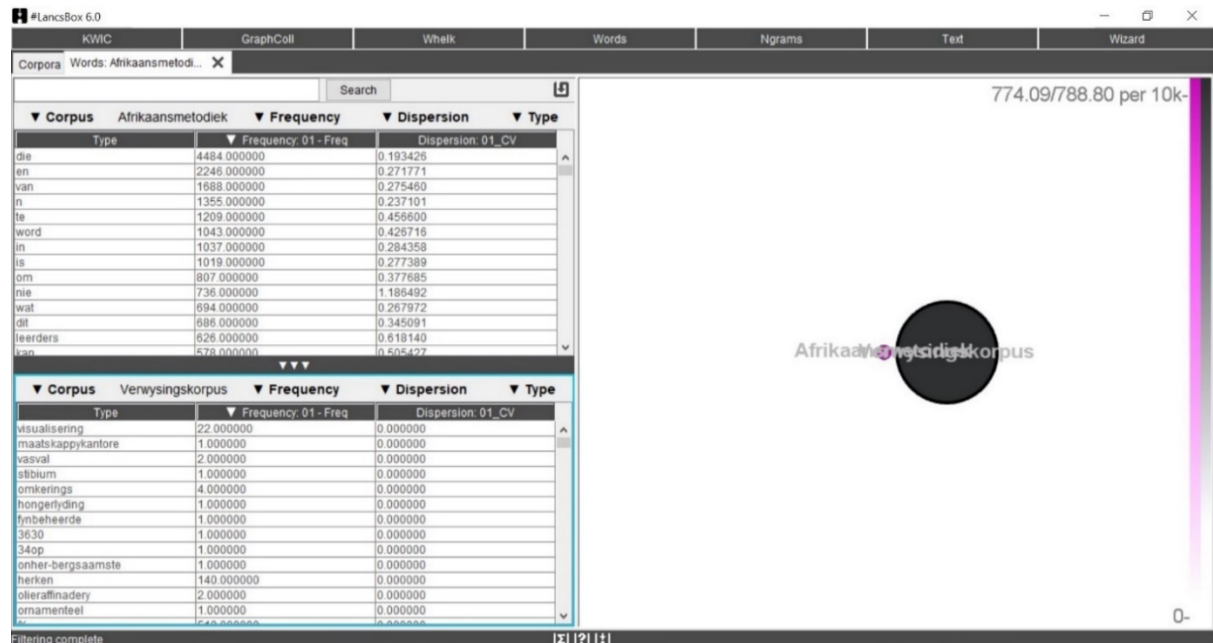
#LancsBox 6.0

KWIC | GraphColl | Whelk | Words | Ngrams | Text | Wizard

Corpora | Words: Afrikaansmetodi... ✕

Search

▼ Corpus Afrikaansmetodiek ▼ Frequency ▼ Dispersion ▼ Type

| Type | ▼ Frequency: 01 - Freq | Dispersion: 01_CV |
|---|---|---|
| die | 4484.000000 | 0.193426 |
| en | 2246.000000 | 0.271771 |
| van | 1688.000000 | 0.275460 |
| n | 1355.000000 | 0.237101 |
| te | 1209.000000 | 0.456600 |
| word | 1043.000000 | 0.426716 |
| in | 1037.000000 | 0.284358 |
| is | 1019.000000 | 0.277389 |
| om | 807.000000 | 0.377685 |
| nie | 736.000000 | 1.186492 |
| wat | 694.000000 | 0.267972 |
| dit | 686.000000 | 0.345091 |
| leerders | 626.000000 | 0.618140 |
| kan | 578.000000 | 0.505427 |

▼▼▼

▼ Corpus Verwysingskorpus ▼ Frequency ▼ Dispersion ▼ Type

| Type | ▼ Frequency: 01 - Freq | Dispersion: 01_CV |
|---|---|---|
| visualisering | 22.000000 | 0.000000 |
| maatskappykantore | 1.000000 | 0.000000 |
| vasval | 2.000000 | 0.000000 |
| stibium | 1.000000 | 0.000000 |
| omkerings | 4.000000 | 0.000000 |
| hongerlyding | 1.000000 | 0.000000 |
| fynbeheerde | 1.000000 | 0.000000 |
| 3630 | 1.000000 | 0.000000 |
| 34op | 1.000000 | 0.000000 |
| onher-bergsaamste | 1.000000 | 0.000000 |
| herken | 140.000000 | 0.000000 |
| olieraffinadery | 2.000000 | 0.000000 |
| ornamenteel | 1.000000 | 0.000000 |
| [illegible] | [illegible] | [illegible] |

774.09/788.80 per 10k-

Afrikaansmetodiek Verwysingskorpus

0-

Filtering complete

|Σ| |?| |±|